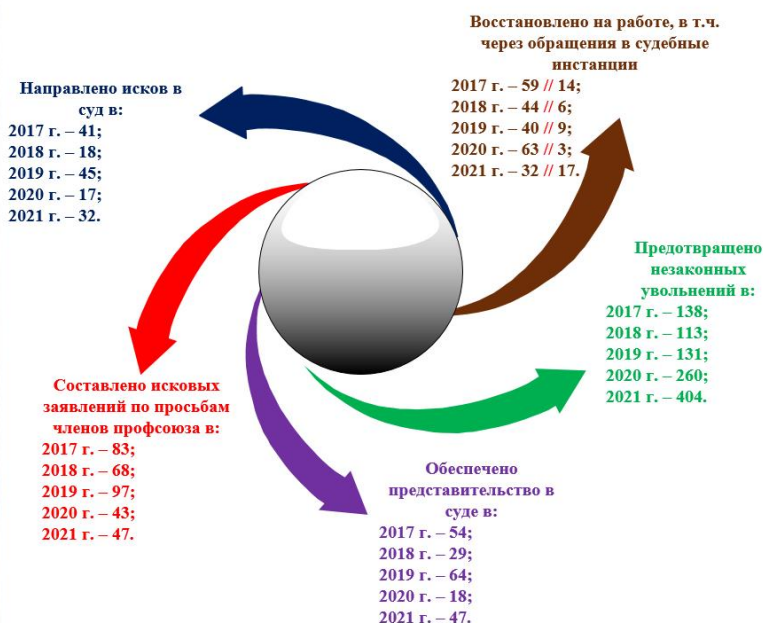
Восстановлено на работе, в т.ч. через обращения в судебные инстанции
2017 г. – 59 // 14;
2018 г. – 44 // 6;
2019 г. – 40 // 9;
2020 г. – 63 // 3;
2021 г. – 32 // 17.

Направлено исков в суд в:
2017 г. – 41;
2018 г. – 18;
2019 г. – 45;
2020 г. – 17;
2021 г. – 32.

Предотвращено незаконных увольнений в:
2017 г. – 138;
2018 г. – 113;
2019 г. – 131;
2020 г. – 260;
2021 г. – 404.

Составлено исковых заявлений по просьбам членов профсоюза в:
2017 г. – 83;
2018 г. – 68;
2019 г. – 97;
2020 г. – 43;
2021 г. – 47.

Обеспечено представительство в суде в:
2017 г. – 54;
2018 г. – 29;
2019 г. – 64;
2020 г. – 18;
2021 г. – 47.